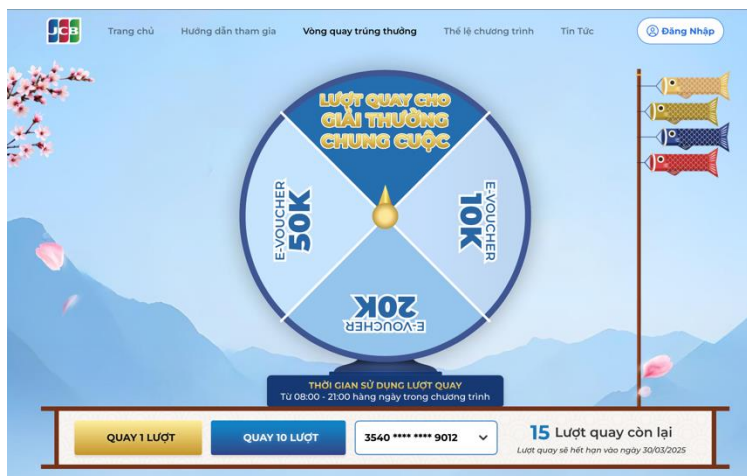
JCB

Trang chủ Hướng dẫn tham gia Vòng quay trúng thưởng Thể lệ chương trình Tin Tức

Đăng Nhập

LƯỢT QUAY CHO GIẢI THƯỞNG CHUNG CUỘC

E-VOUCHER 50K

E-VOUCHER 10K

E-VOUCHER 20K

THỜI GIAN SỬ DỤNG LƯỢT QUAY
Từ 08:00 - 21:00 hàng ngày trong chương trình

QUAY 1 LƯỢT

QUAY 10 LƯỢT

3540 **** **** 9012

15 Lượt quay còn lại
Lượt quay sẽ hết hạn vào ngày 30/03/2025